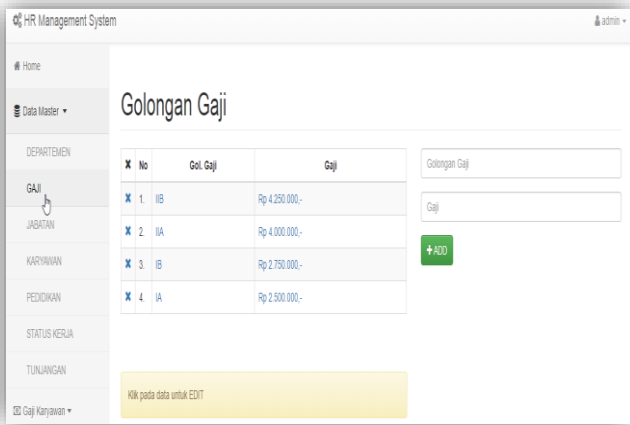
HR Management System

admin

Home

Data Master

DEPARTEMEN

GAJI

JABATAN

KARYAWAN

PEDIDIKAN

STATUS KERJA

TUNJANGAN

Gaji Karyawan

Golongan Gaji

| ✖ | No | Gol. Gaji | Gaji |
|---|---|---|---|
| ✖ | 1. | IIB | Rp 4.250.000,- |
| ✖ | 2. | IIA | Rp 4.000.000,- |
| ✖ | 3. | IB | Rp 2.750.000,- |
| ✖ | 4. | IA | Rp 2.500.000,- |

Golongan Gaji

Gaji

+ ADD

Klik pada data untuk EDIT